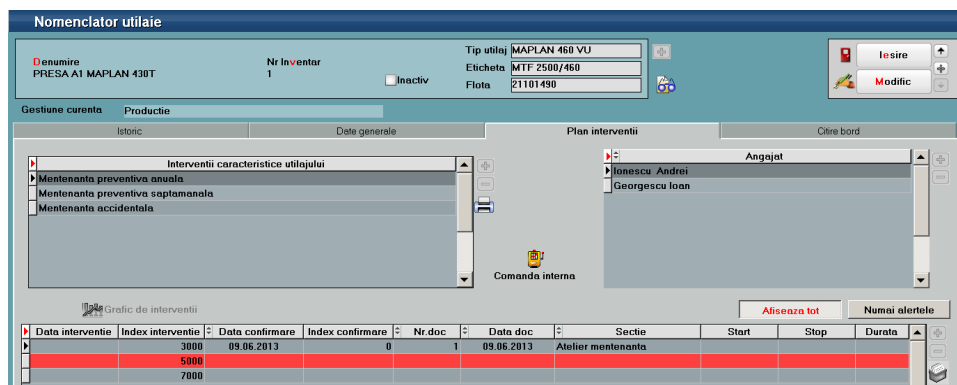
Nomenclator utilaie

Denumire
PRESA A1 MAPLAN 430T

Nr Inventar
1

Inactiv

Tip utilaj MAPLAN 460 VU
Eticheta MTF 2500/460
Flota 21101490

Iesire
Modific

Gestiune curenta Productie

Istoric | Date generale | Plan interventii | Citire bord

| Interventii caracteristice utilajului |
|---|
| Mentenanta preventiva anuala |
| Mentenanta preventiva saptamanala |
| Mentenanta accidentala |

Comanda interna

| Angajat |
|---|
| Ionescu Andrei |
| Georgescu Ioan |

Grafic de interventii

Afiseaza tot
Numai alertele

| Data interventie | Index interventie | Data confirmare | Index confirmare | Nr.doc | Data doc | Sectie | Start | Stop | Durata |
|---|---|---|---|---|---|---|---|---|---|
| | 3000 | 09.06.2013 | 0 | 1 | 09.06.2013 | Atelier mentenanta | | | |
| | 5000 | | | | | | | | |
| | 7000 | | | | | | | | |